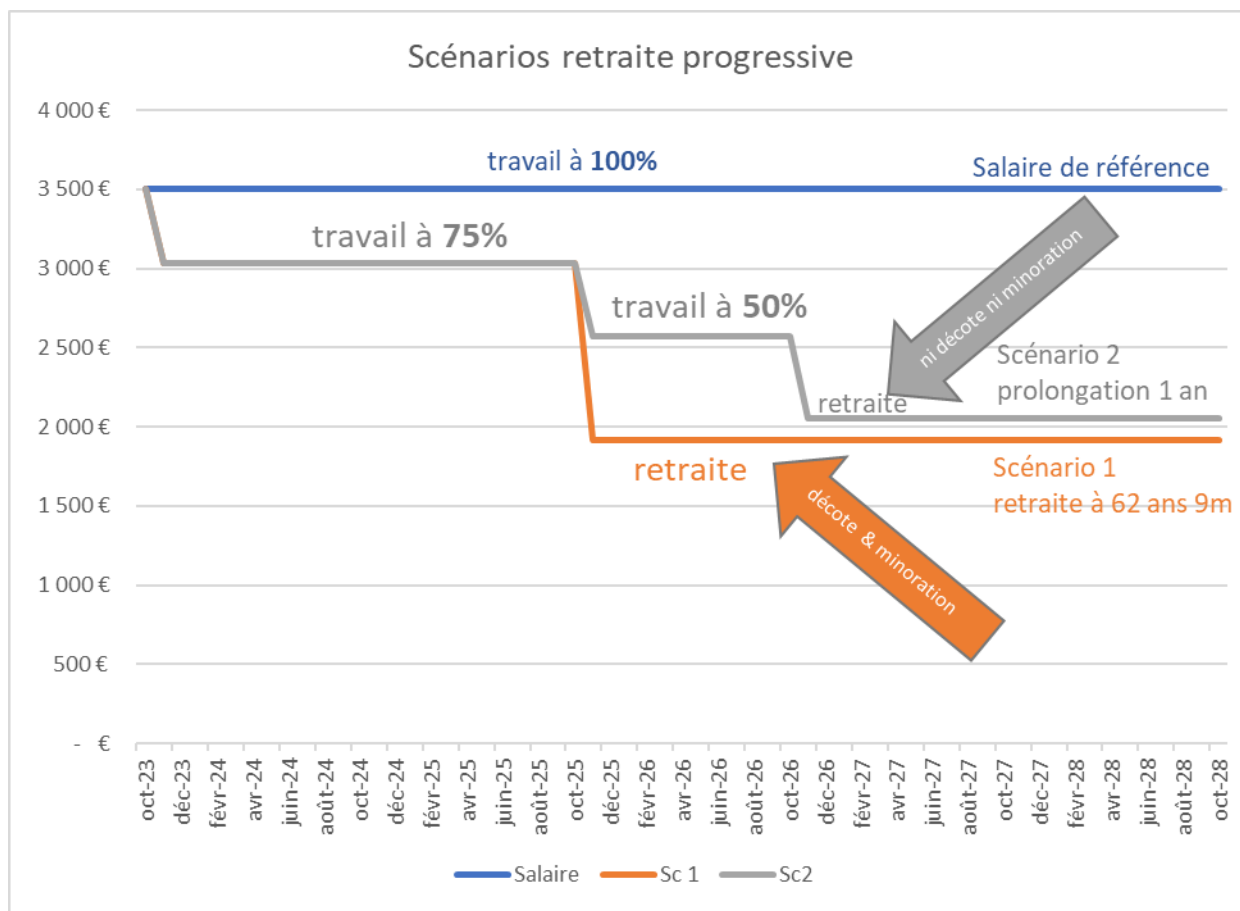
Scénarios retraite progressive

4 000 €
3 500 €
3 000 €
2 500 €
2 000 €
1 500 €
1 000 €
500 €
- €

travail à **100%**

Salaire de référence

travail à **75%**

travail à **50%**

ni décote ni minoration

Scénario 2
prolongation 1 an

retraite

retraite

Scénario 1
retraite à 62 ans 9m

décote & minoration

oct-23 déc-23 févr-24 avr-24 juin-24 août-24 oct-24 déc-24 févr-25 avr-25 juin-25 août-25 oct-25 déc-25 févr-26 avr-26 juin-26 août-26 oct-26 déc-26 févr-27 avr-27 juin-27 août-27 oct-27 déc-27 févr-28 avr-28 juin-28 août-28 oct-28

Salaire   Sc 1   Sc2